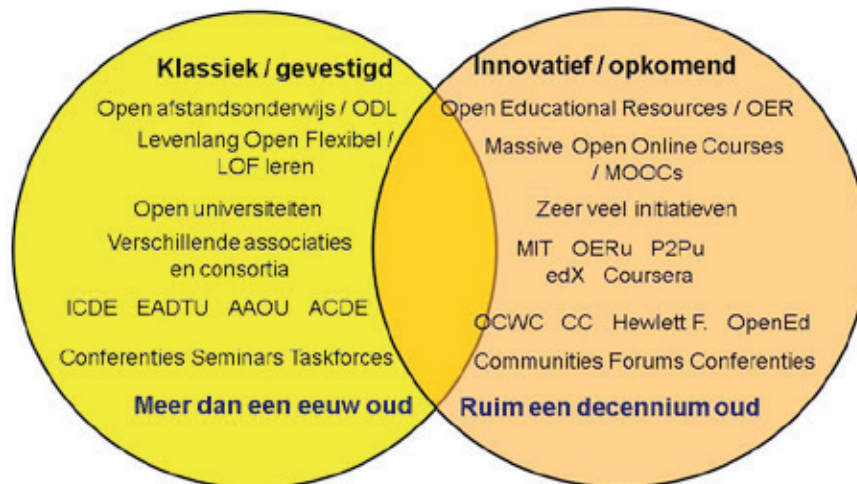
Klassiek / gevestigd

Open afstandsonderwijs / ODL

Levenlang Open Flexibel / LOF leren

Open universiteiten

Verschillende associaties en consortia

ICDE EADTU AAOU ACDE

Conferenties Seminars Taskforces

Meer dan een eeuw oud

Innovatief / opkomend

Open Educational Resources / OER

Massive Open Online Courses / MOOCs

Zeer veel initiatieven

MIT OERu P2Pu

edX Coursera

OCWC CC Hewlett F. OpenEd

Communities Forums Conferenties

Ruim een decennium oud